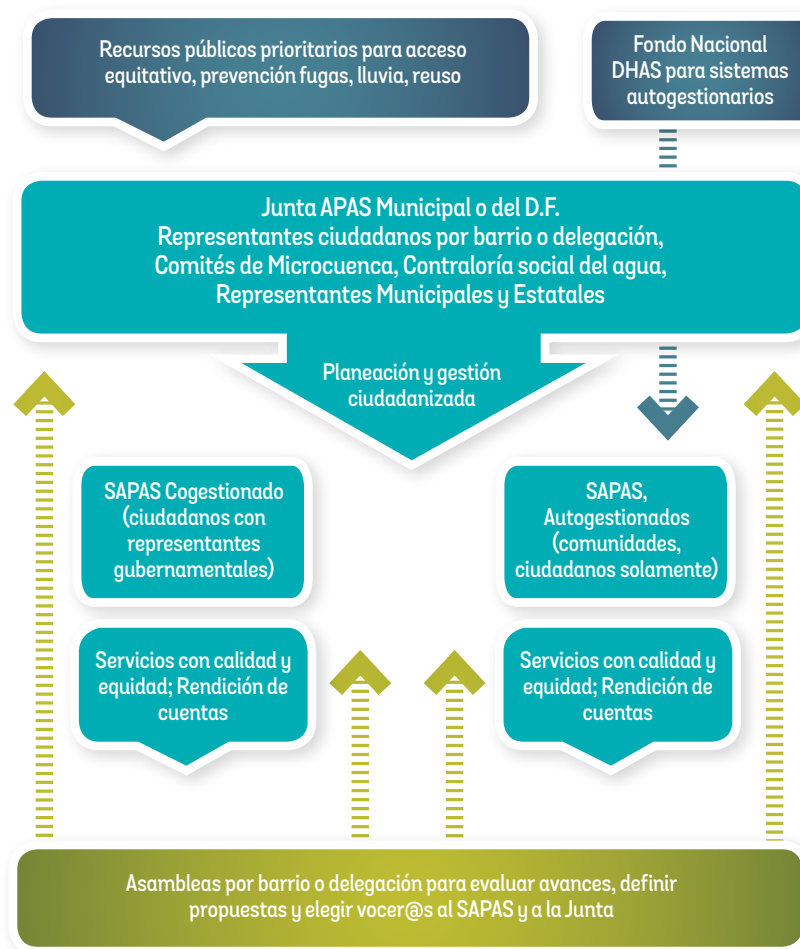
Recursos públicos prioritarios para acceso equitativo, prevención fugas, lluvia, reuso

Fondo Nacional DHAS para sistemas autogestionarios

Junta APAS Municipal o del D.F.
Representantes ciudadanos por barrio o delegación, Comités de Microcuenca, Contraloría social del agua, Representantes Municipales y Estatales

Planeación y gestión ciudadanizada

SAPAS Cogestionado (ciudadanos con representantes gubernamentales)

SAPAS, Autogestionados (comunidades, ciudadanos solamente)

Servicios con calidad y equidad; Rendición de cuentas

Servicios con calidad y equidad; Rendición de cuentas

Asambleas por barrio o delegación para evaluar avances, definir propuestas y elegir vocer@s al SAPAS y a la Junta